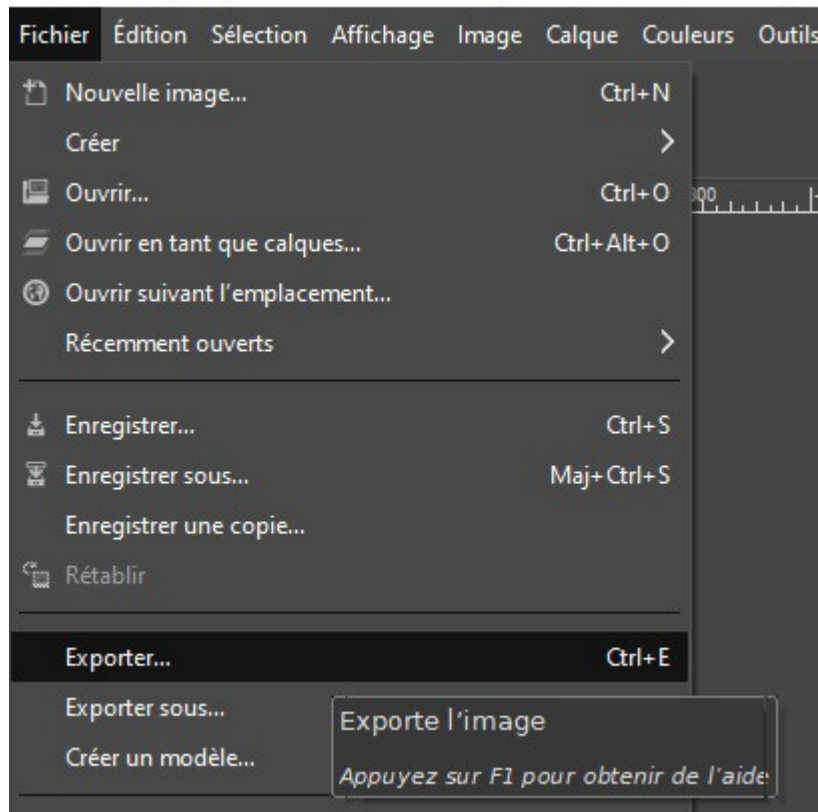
Fichier Édition Sélection Affichage Image Calque Couleurs Outils

Nouvelle image... Ctrl+N
Créer
Ouvrir... Ctrl+O
Ouvrir en tant que calques... Ctrl+Alt+O
Ouvrir suivant l'emplacement...
Récemment ouverts

Enregistrer... Ctrl+S
Enregistrer sous... Maj+Ctrl+S
Enregistrer une copie...
Rétablir

Exporter... Ctrl+E
Exporter sous...
Créer un modèle...

300

Exporte l'image
Appuyez sur F1 pour obtenir de l'aide